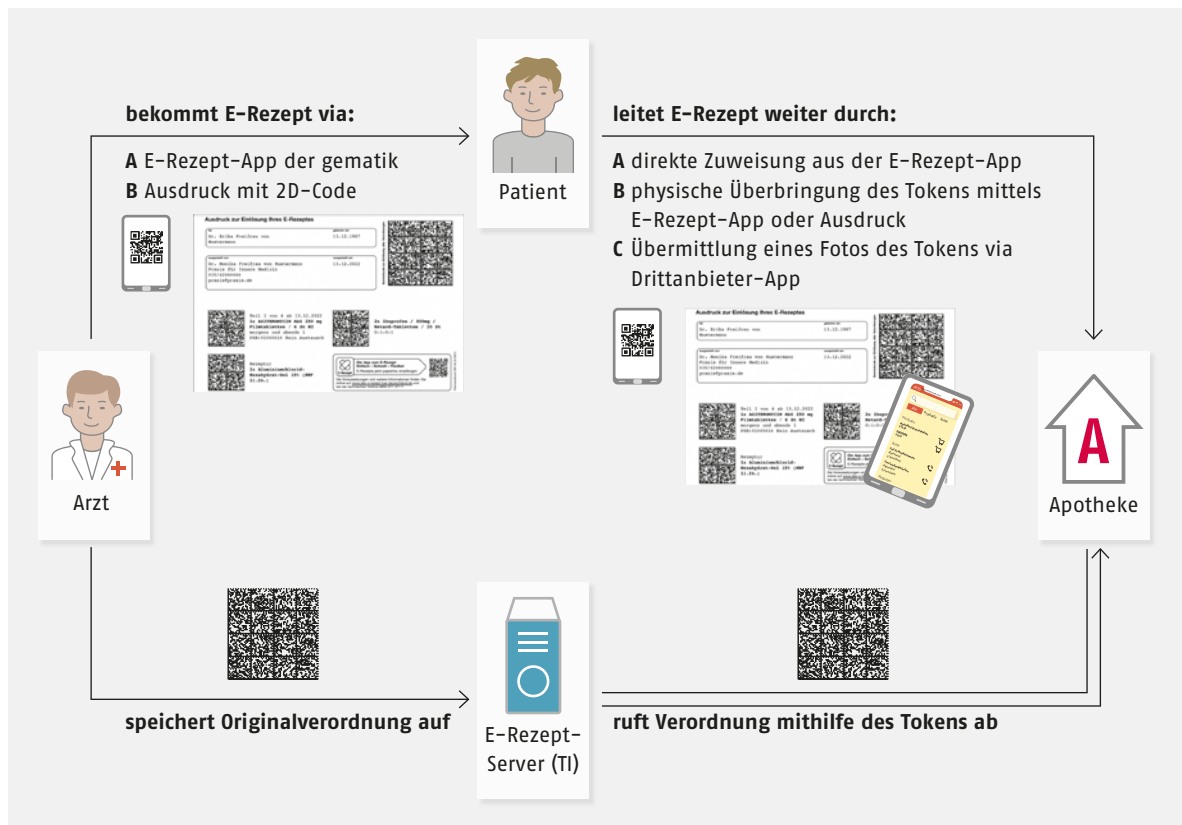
bekommt E-Rezept via:

A E-Rezept-App der gematik
B Ausdruck mit 2D-Code

Ausdruck zur Einlösung Ihres E-Rezeptes

Patient

leitet E-Rezept weiter durch:

A direkte Zuweisung aus der E-Rezept-App
B physische Überbringung des Tokens mittels E-Rezept-App oder Ausdruck
C Übermittlung eines Fotos des Tokens via Drittanbieter-App

Ausdruck zur Einlösung Ihres E-Rezeptes

Arzt

A

Apotheke

speichert Originalverordnung auf

E-Rezept-Server (TI)

ruft Verordnung mithilfe des Tokens ab